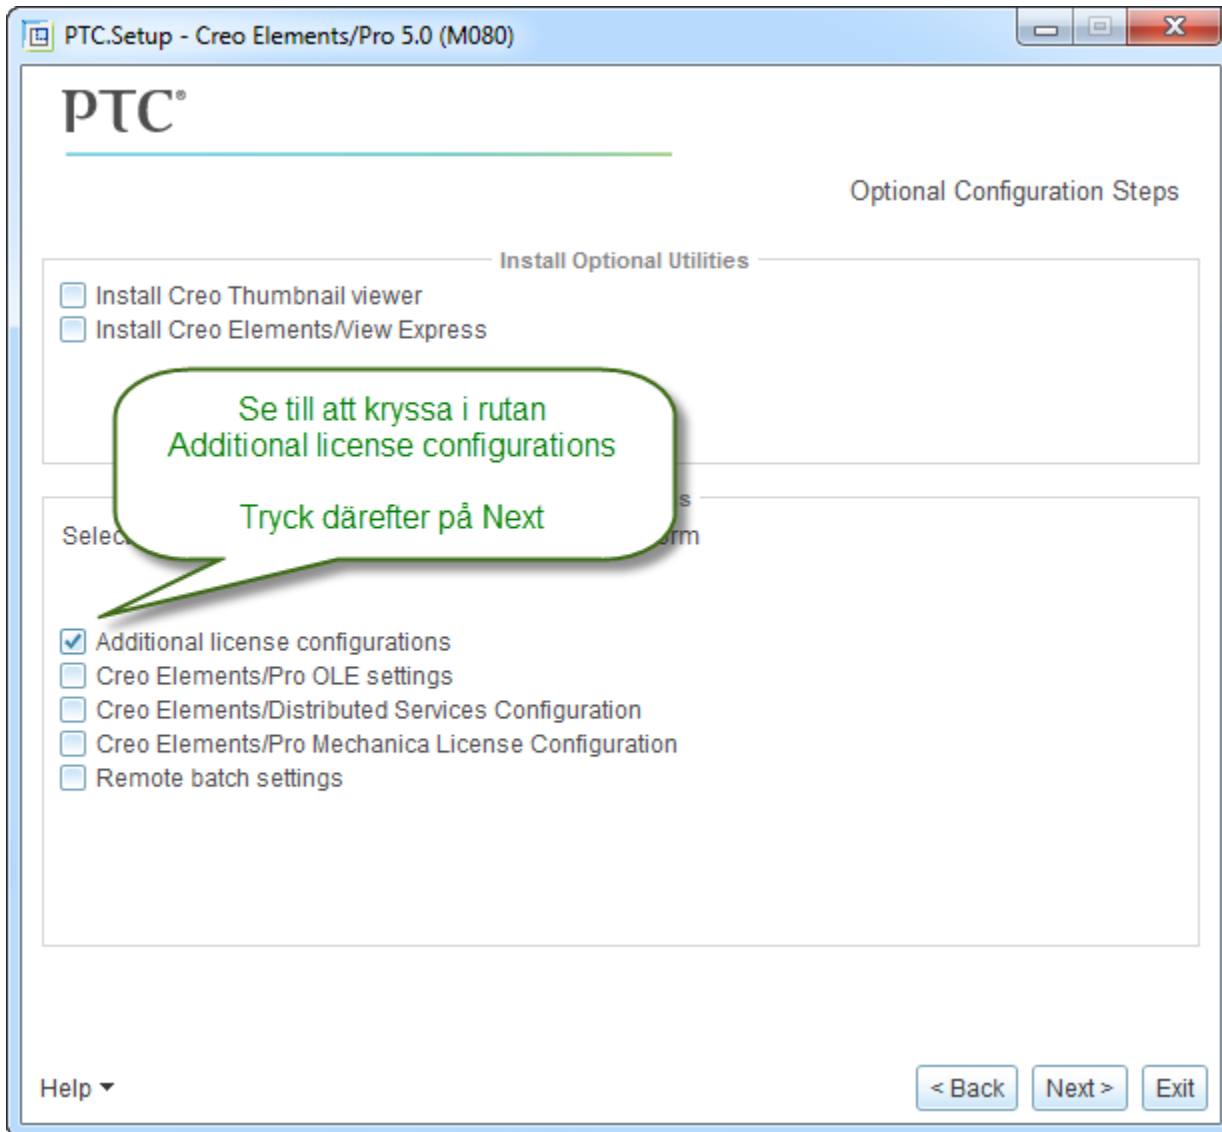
PTC.Setup - Creo Elements/Pro 5.0 (M080)

PTC®

Optional Configuration Steps

Install Optional Utilities

Install Creo Thumbnail viewer
Install Creo Elements/View Express

Se till att kryssa i rutan
Additional license configurations

Tryck därefter på Next

s

Selec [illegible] rm

Additional license configurations
Creo Elements/Pro OLE settings
Creo Elements/Distributed Services Configuration
Creo Elements/Pro Mechanica License Configuration
Remote batch settings

Help

< Back
Next >
Exit